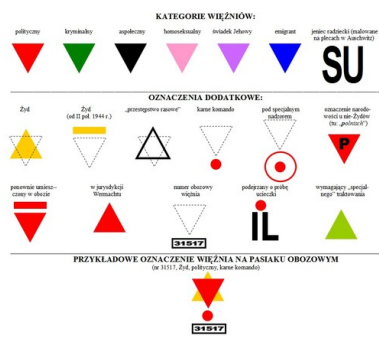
KATEGORIE WIĘŹNIÓW:

polityczny

kryminalny

aspołeczny

homoseksualny

świadek Jehowy

emigrant

jeniec radziecki (malowane na plecach w Auschwitz)

SU

OZNACZENIA DODATKOWE:

Żyd

Żyd (od II poł. 1944 r.)

„przestępstwa rasowe"

karne komando

pod specjalnym nadzorem

oznaczenie narodowości u nie-Żydów (tu: „polnisch")

P

ponownie umieszczony w obozie

w jurysdykcji Wermachtu

numer obozowy więźnia

31517

podejrzany o próbę ucieczki

IL

wymagający „specjalnego" traktowania

PRZYKŁADOWE OZNACZENIE WIĘŹNIA NA PASIAKU OBOZOWYM

(nr 31517, Żyd, polityczny, karne komando)

31517